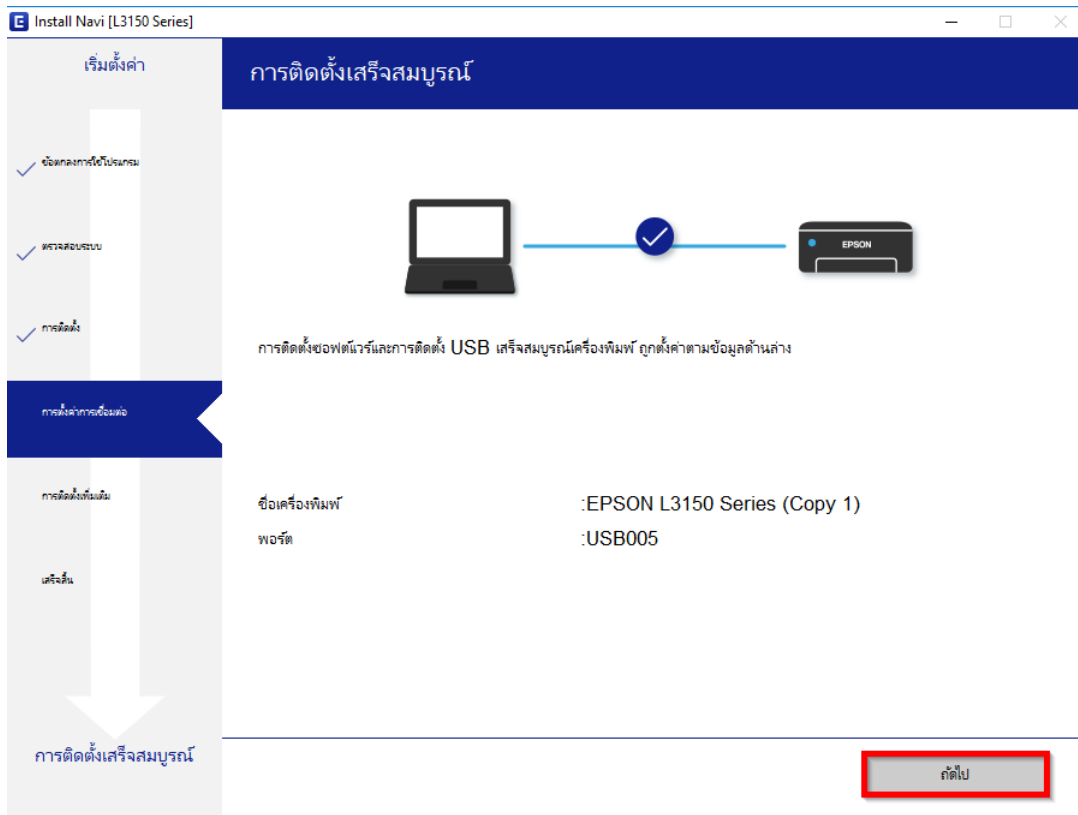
Install Navi [L3150 Series]

เริ่มตั้งค่า

ข้อตกลงการใช้โปรแกรม

ตรวจสอบระบบ

การติดตั้ง

การตั้งค่าการเชื่อมต่อ

การติดตั้งเพิ่มเติม

เสร็จสิ้น

การติดตั้งเสร็จสมบูรณ์

การติดตั้งเสร็จสมบูรณ์

EPSON

การติดตั้งซอฟต์แวร์และการติดตั้ง USB เสร็จสมบูรณ์เครื่องพิมพ์ ถูกตั้งค่าตามข้อมูลด้านล่าง

ชื่อเครื่องพิมพ์ :EPSON L3150 Series (Copy 1)
พอร์ต :USB005

ถัดไป